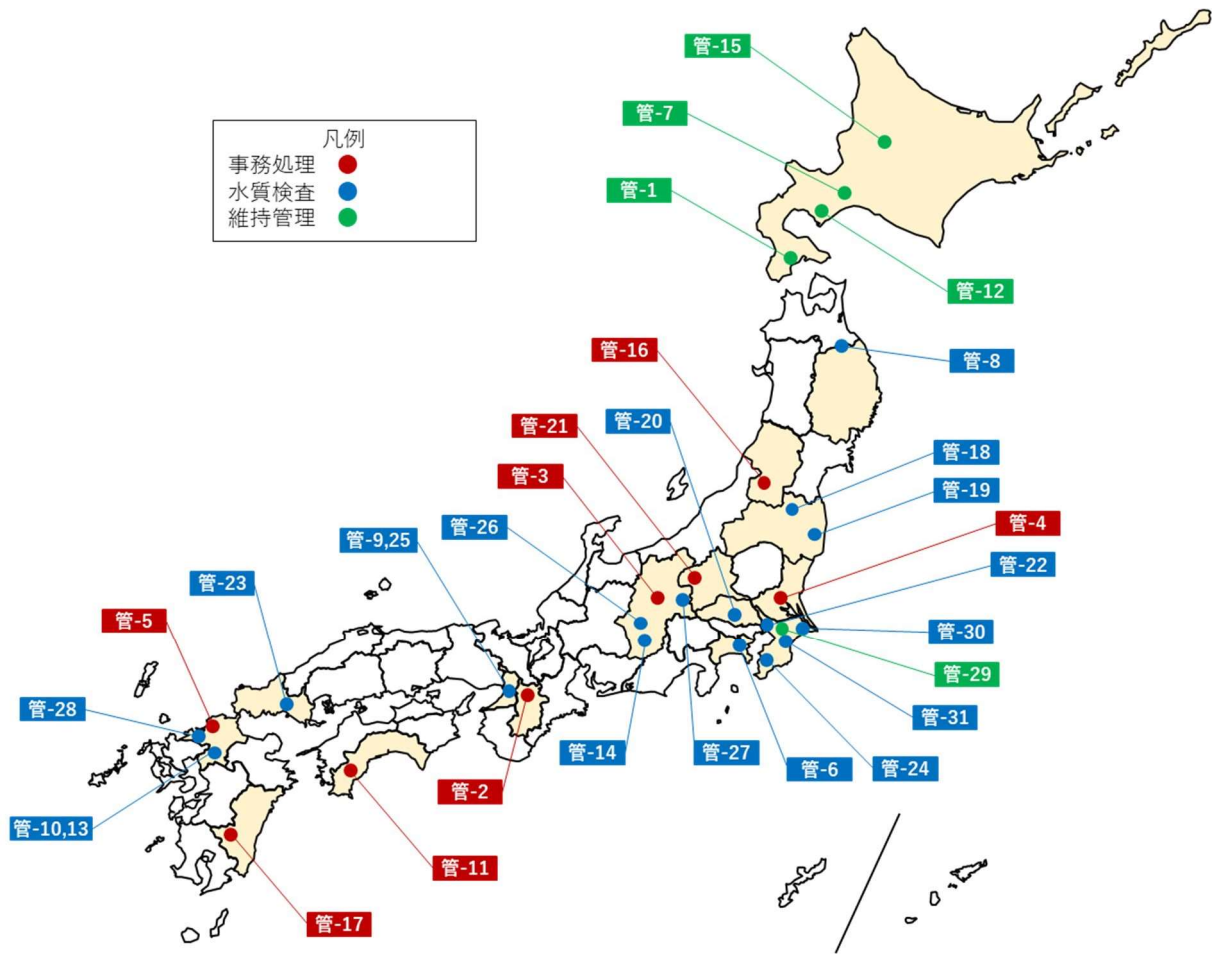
凡例
事務処理
水質検査
維持管理

管-15
管-7
管-1
管-12
管-16
管-8
管-21
管-20
管-18
管-3
管-19
管-26
管-4
管-9,25
管-22
管-23
管-5
管-30
管-29
管-28
管-31
管-14
管-27
管-6
管-24
管-2
管-10,13
管-11
管-17